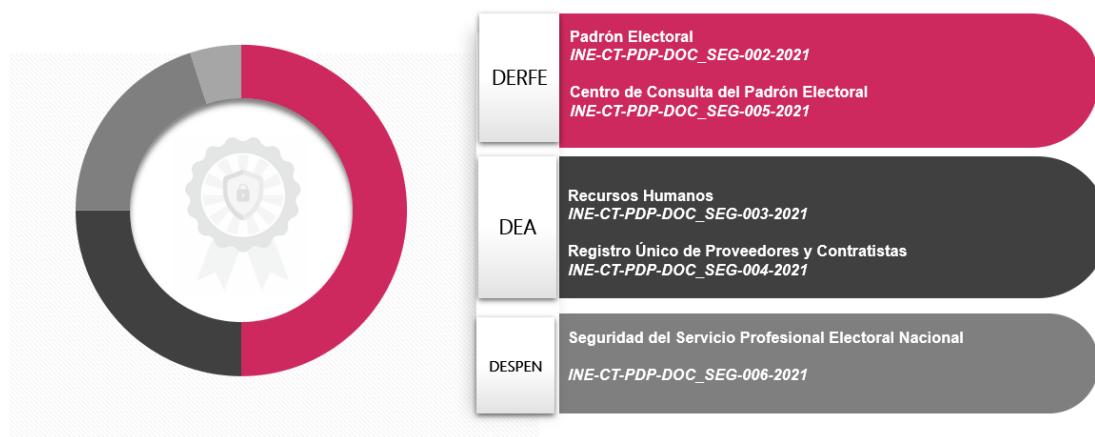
DERFE

Padrón Electoral
*INE-CT-PDP-DOC_SEG-002-2021*

Centro de Consulta del Padrón Electoral
*INE-CT-PDP-DOC_SEG-005-2021*

DEA

Recursos Humanos
*INE-CT-PDP-DOC_SEG-003-2021*

Registro Único de Proveedores y Contratistas
*INE-CT-PDP-DOC_SEG-004-2021*

DESPEN

Seguridad del Servicio Profesional Electoral Nacional

*INE-CT-PDP-DOC_SEG-006-2021*